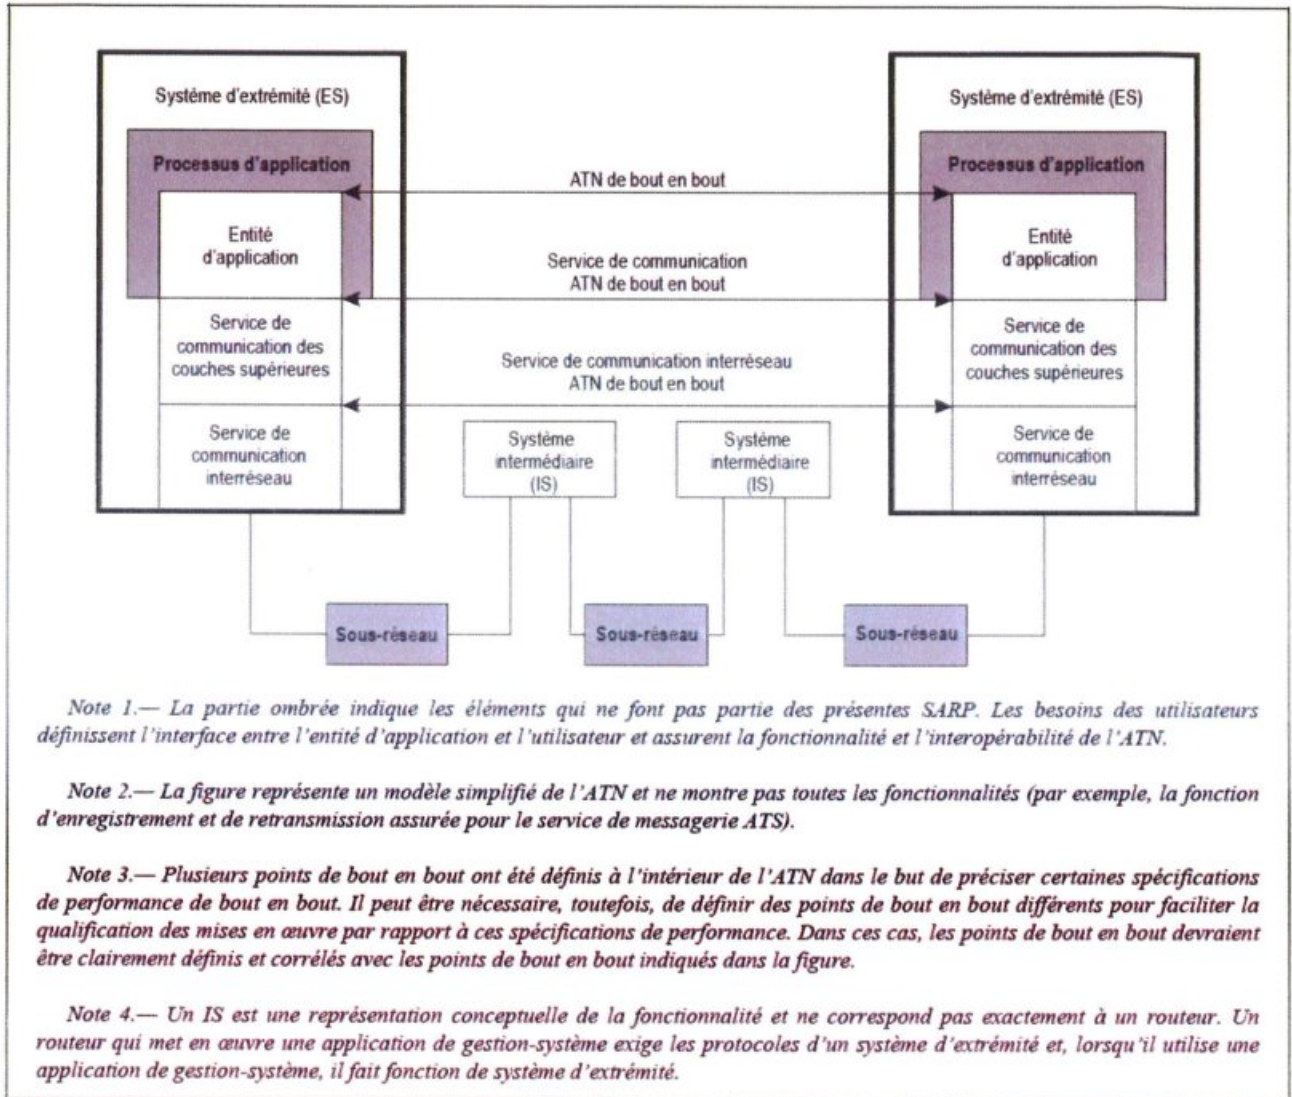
Système d'extrémité (ES)

Processus d'application

Entité d'application

Service de communication des couches supérieures

Service de communication interréseau

ATN de bout en bout

Service de communication ATN de bout en bout

Service de communication interréseau ATN de bout en bout

Système d'extrémité (ES)

Processus d'application

Entité d'application

Service de communication des couches supérieures

Service de communication interréseau

Système intermédiaire (IS)

Système intermédiaire (IS)

Sous-réseau

Sous-réseau

Sous-réseau

Note 1.— La partie ombrée indique les éléments qui ne font pas partie des présentes SARP. Les besoins des utilisateurs définissent l'interface entre l'entité d'application et l'utilisateur et assurent la fonctionnalité et l'interopérabilité de l'ATN.

Note 2.— La figure représente un modèle simplifié de l'ATN et ne montre pas toutes les fonctionnalités (par exemple, la fonction d'enregistrement et de retransmission assurée pour le service de messagerie ATS).

Note 3.— Plusieurs points de bout en bout ont été définis à l'intérieur de l'ATN dans le but de préciser certaines spécifications de performance de bout en bout. Il peut être nécessaire, toutefois, de définir des points de bout en bout différents pour faciliter la qualification des mises en œuvre par rapport à ces spécifications de performance. Dans ces cas, les points de bout en bout devraient être clairement définis et corrélés avec les points de bout en bout indiqués dans la figure.

Note 4.— Un IS est une représentation conceptuelle de la fonctionnalité et ne correspond pas exactement à un routeur. Un routeur qui met en œuvre une application de gestion-système exige les protocoles d'un système d'extrémité et, lorsqu'il utilise une application de gestion-système, il fait fonction de système d'extrémité.